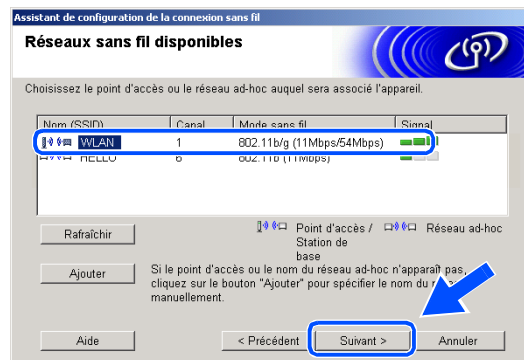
Assistant de configuration de la connexion sans fil

Réseaux sans fil disponibles

Choisissez le point d'accès ou le réseau ad-hoc auquel sera associé l'appareil.

| Nom (SSID) | Canal | Mode sans fil | Signal |
|---|---|---|---|
| WLAN | 1 | 802.11b/g (11Mbps/54Mbps) | |
| HELLO | 6 | 802.11b (11Mbps) | |

Rafraîchir

Point d'accès / Station de base

Réseau ad-hoc

Ajouter

Si le point d'accès ou le nom du réseau ad-hoc n'apparaît pas, cliquez sur le bouton "Ajouter" pour spécifier le nom du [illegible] manuellement.

Aide

< Précédent

Suivant >

Annuler